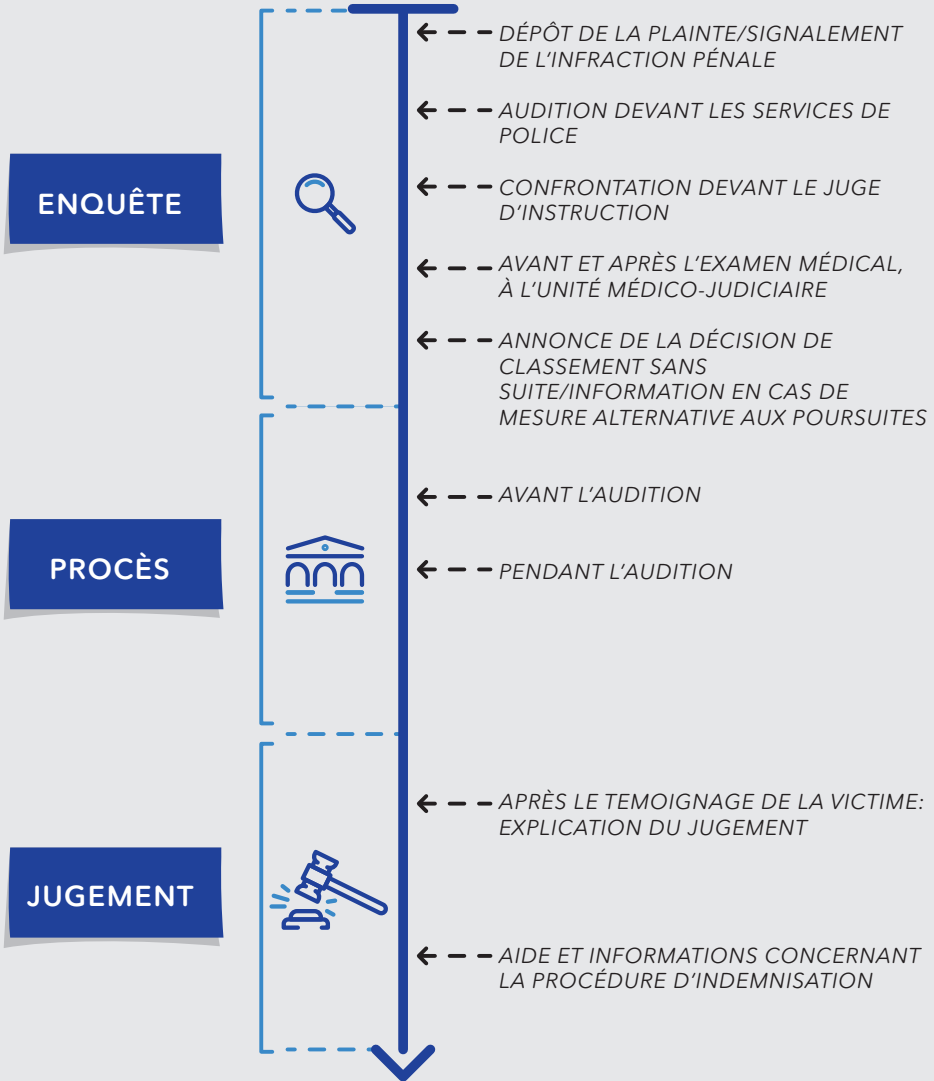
ENQUÊTE

DÉPÔT DE LA PLAINTE/SIGNALEMENT DE L'INFRACTION PÉNALE

AUDITION DEVANT LES SERVICES DE POLICE

CONFRONTATION DEVANT LE JUGE D'INSTRUCTION

AVANT ET APRÈS L'EXAMEN MÉDICAL, À L'UNITÉ MÉDICO-JUDICIAIRE

ANNONCE DE LA DÉCISION DE CLASSEMENT SANS SUITE/INFORMATION EN CAS DE MESURE ALTERNATIVE AUX POURSUITES

PROCÈS

AVANT L'AUDITION

PENDANT L'AUDITION

JUGEMENT

APRÈS LE TEMOIGNAGE DE LA VICTIME: EXPLICATION DU JUGEMENT

AIDE ET INFORMATIONS CONCERNANT LA PROCÉDURE D'INDEMNISATION